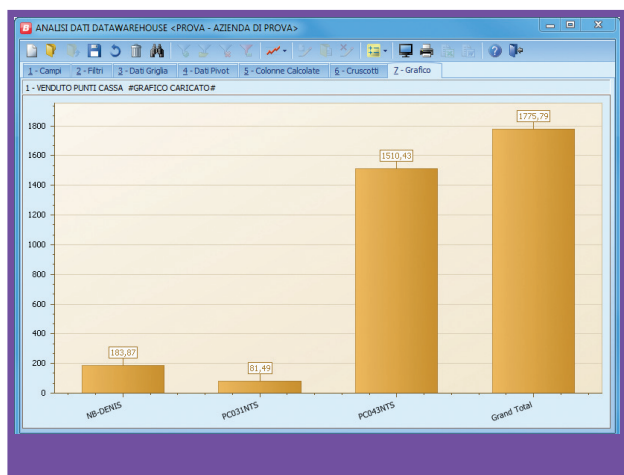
ANALISI DATI DATAWAREHOUSE <PROVA - AZIENDA DI PROVA>

1 - Campi | 2 - Filtri | 3 - Dati Griglia | 4 - Dati Pivot | 5 - Colonne Calcolate | 6 - Cruscotti | 7 - Grafico

1 - VENDUTO PUNTI CASSA #GRAFICO CARICATO#

1800
1600
1400
1200
1000
800
600
400
200
0

183,87
81,49
1510,43
1775,79

NB-DENIS
PC031NTS
PC043NTS
Grand Total